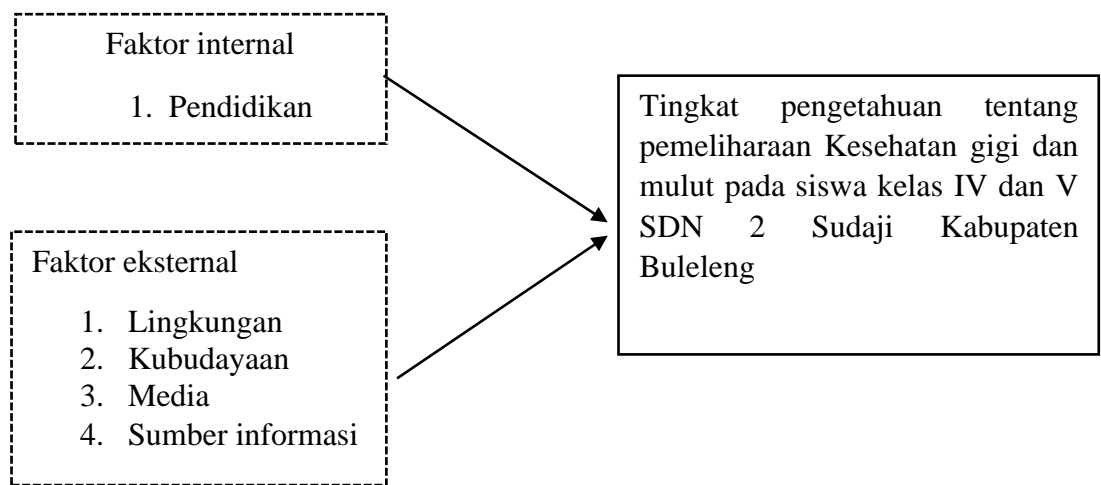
Faktor internal

1. Pendidikan

Faktor eksternal

1. Lingkungan
2. Kubudayaan
3. Media
4. Sumber informasi

Tingkat pengetahuan tentang pemeliharaan Kesehatan gigi dan mulut pada siswa kelas IV dan V SDN 2 Sudaji Kabupaten Buleleng